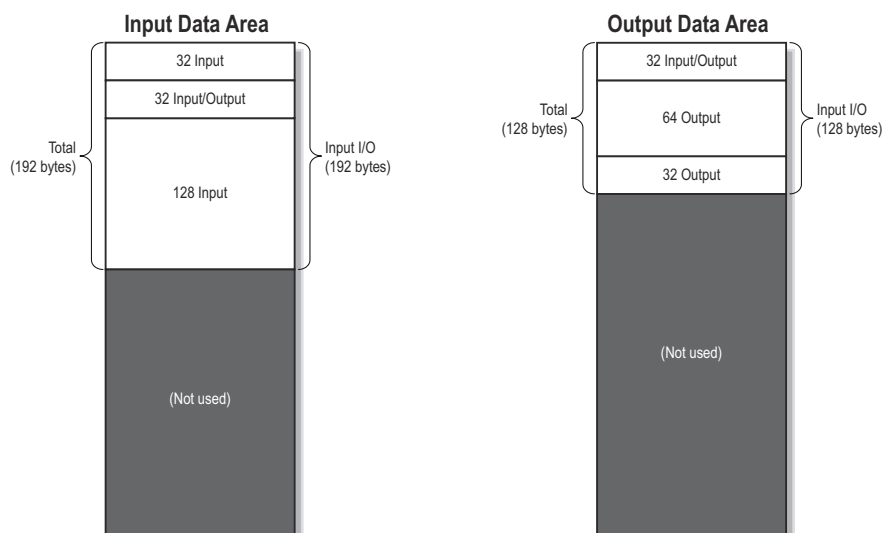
Input Data Area

Total
(192 bytes)

32 Input

32 Input/Output

128 Input

Input I/O
(192 bytes)

(Not used)

Output Data Area

Total
(128 bytes)

32 Input/Output

64 Output

32 Output

Input I/O
(128 bytes)

(Not used)